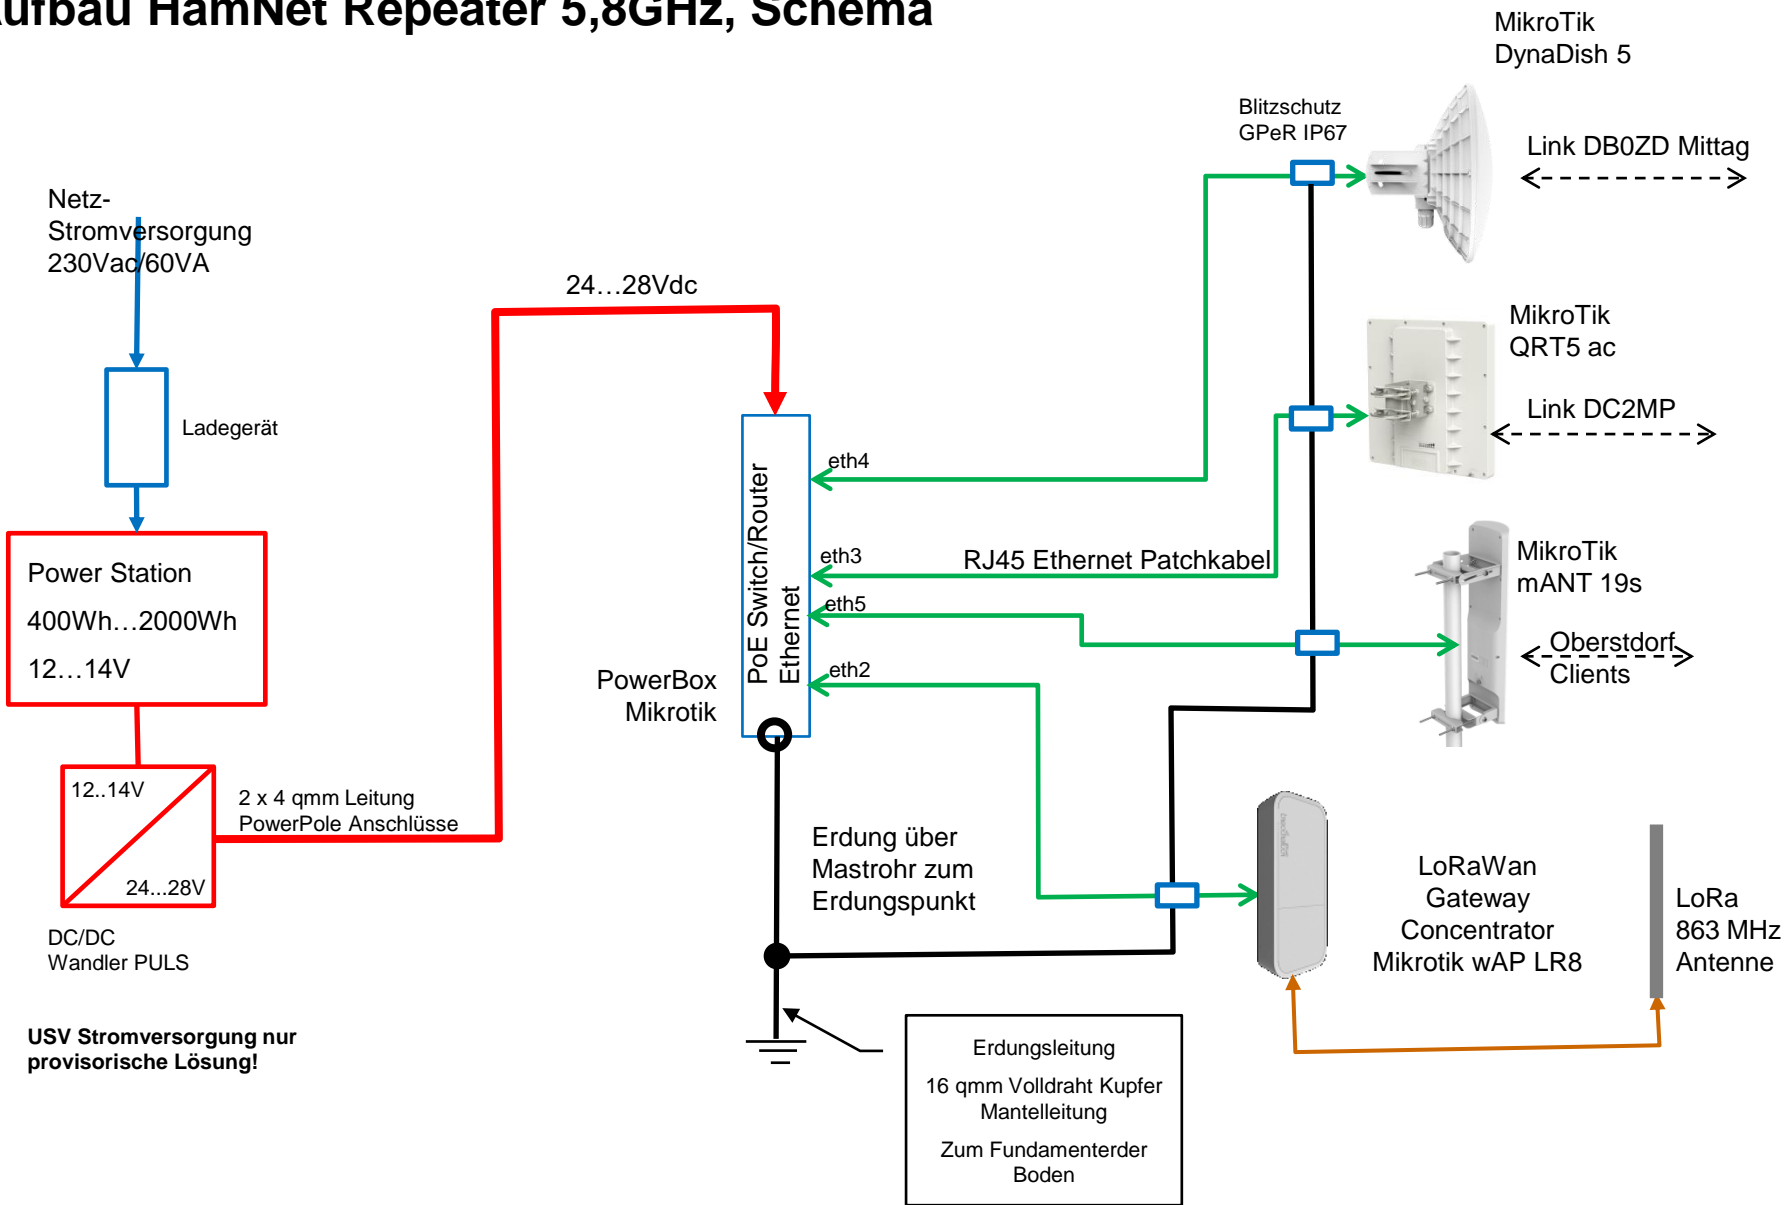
ufbau HamNet Repeater 5,8GHz, Schema

MikroTik
DynaDish 5

Blitzschutz
GPeR IP67

Link DB0ZD Mittag

Netz-
Stromversorgung
230Vac/60VA

24…28Vdc

MikroTik
QRT5 ac

Link DC2MP

Ladegerät

eth4

PoE Switch/Router
Ethernet

eth3

RJ45 Ethernet Patchkabel

MikroTik
mANT 19s

eth5

Power Station

400Wh…2000Wh

12…14V

Oberstdorf
Clients

PowerBox
Mikrotik

eth2

12..14V

24...28V

2 x 4 qmm Leitung
PowerPole Anschlüsse

Erdung über
Mastrohr zum
Erdungspunkt

LoRaWan
Gateway
Concentrator
Mikrotik wAP LR8

LoRa
863 MHz
Antenne

DC/DC
Wandler PULS

USV Stromversorgung nur
provisorische Lösung!

Erdungsleitung

16 qmm Volldraht Kupfer
Mantelleitung

Zum Fundamenterder
Boden